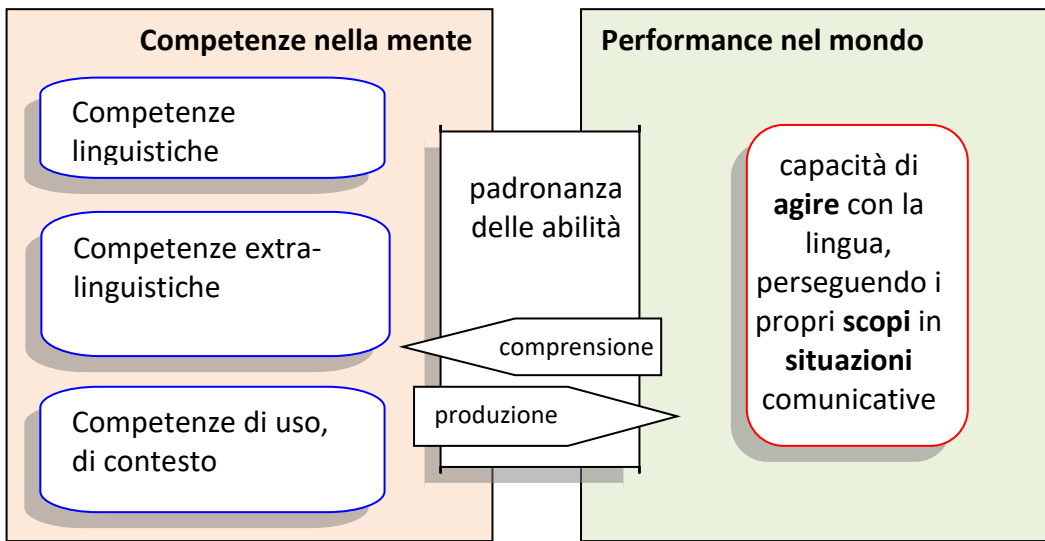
Competenze nella mente

Competenze linguistiche

Competenze extra-linguistiche

Competenze di uso, di contesto

padronanza delle abilità

comprensione

produzione

Performance nel mondo

capacità di **agire** con la lingua, perseguendo i propri **scopi** in **situazioni** comunicative